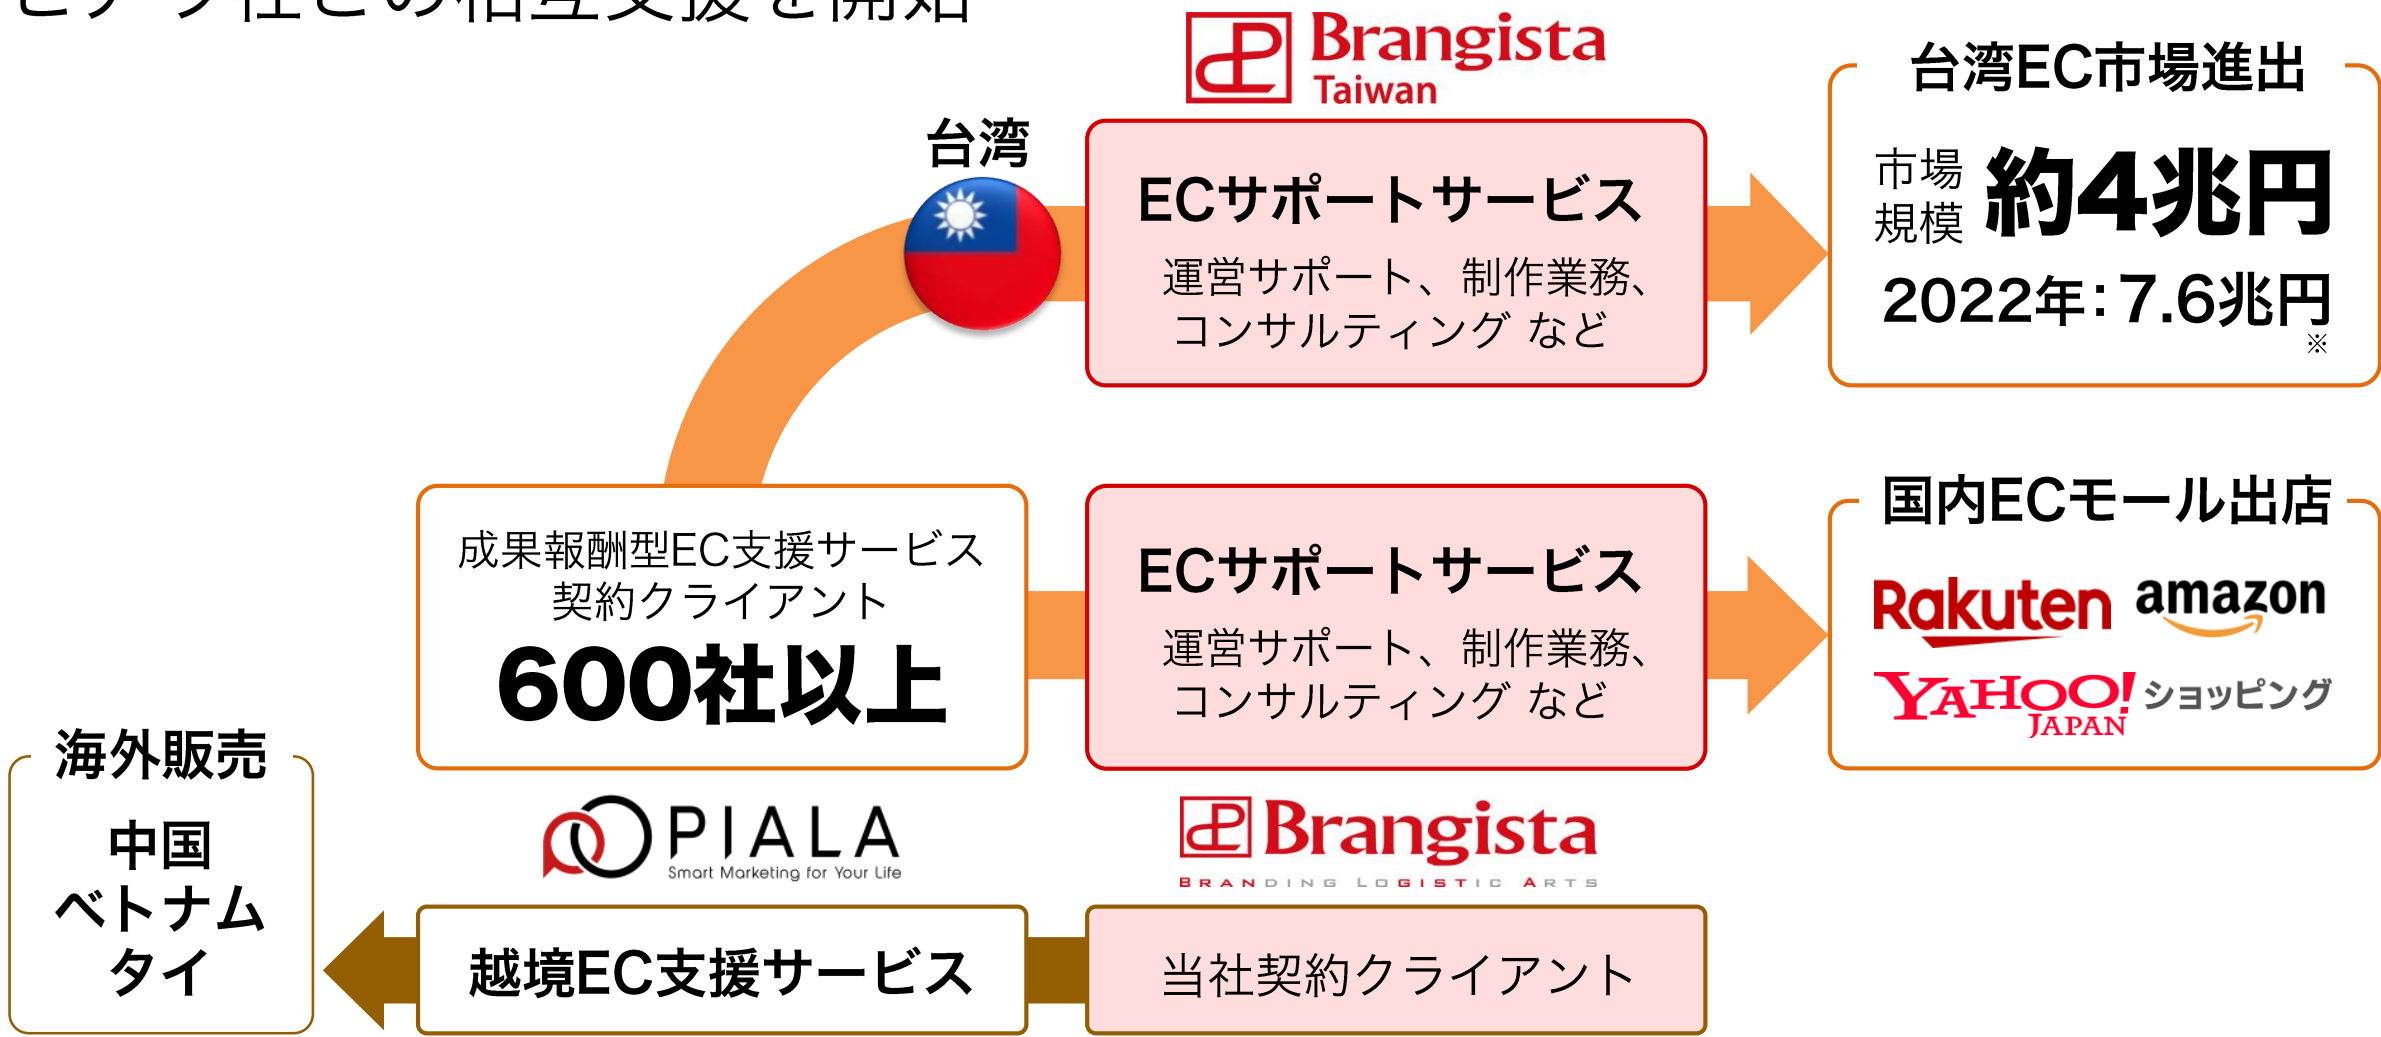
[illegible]

Brangista Taiwan

台湾

ECサポートサービス
運営サポート、制作業務、コンサルティング など

台湾EC市場進出
市場規模 約4兆円
2022年：7.6兆円
※

成果報酬型EC支援サービス契約クライアント
600社以上

ECサポートサービス
運営サポート、制作業務、コンサルティング など

国内ECモール出店
Rakuten amazon
YAHOO! JAPAN ショッピング

海外販売
中国
ベトナム
タイ

PIALA Smart Marketing for Your Life

Brangista
BRANDING LOGISTIC ARTS

越境EC支援サービス

当社契約クライアント